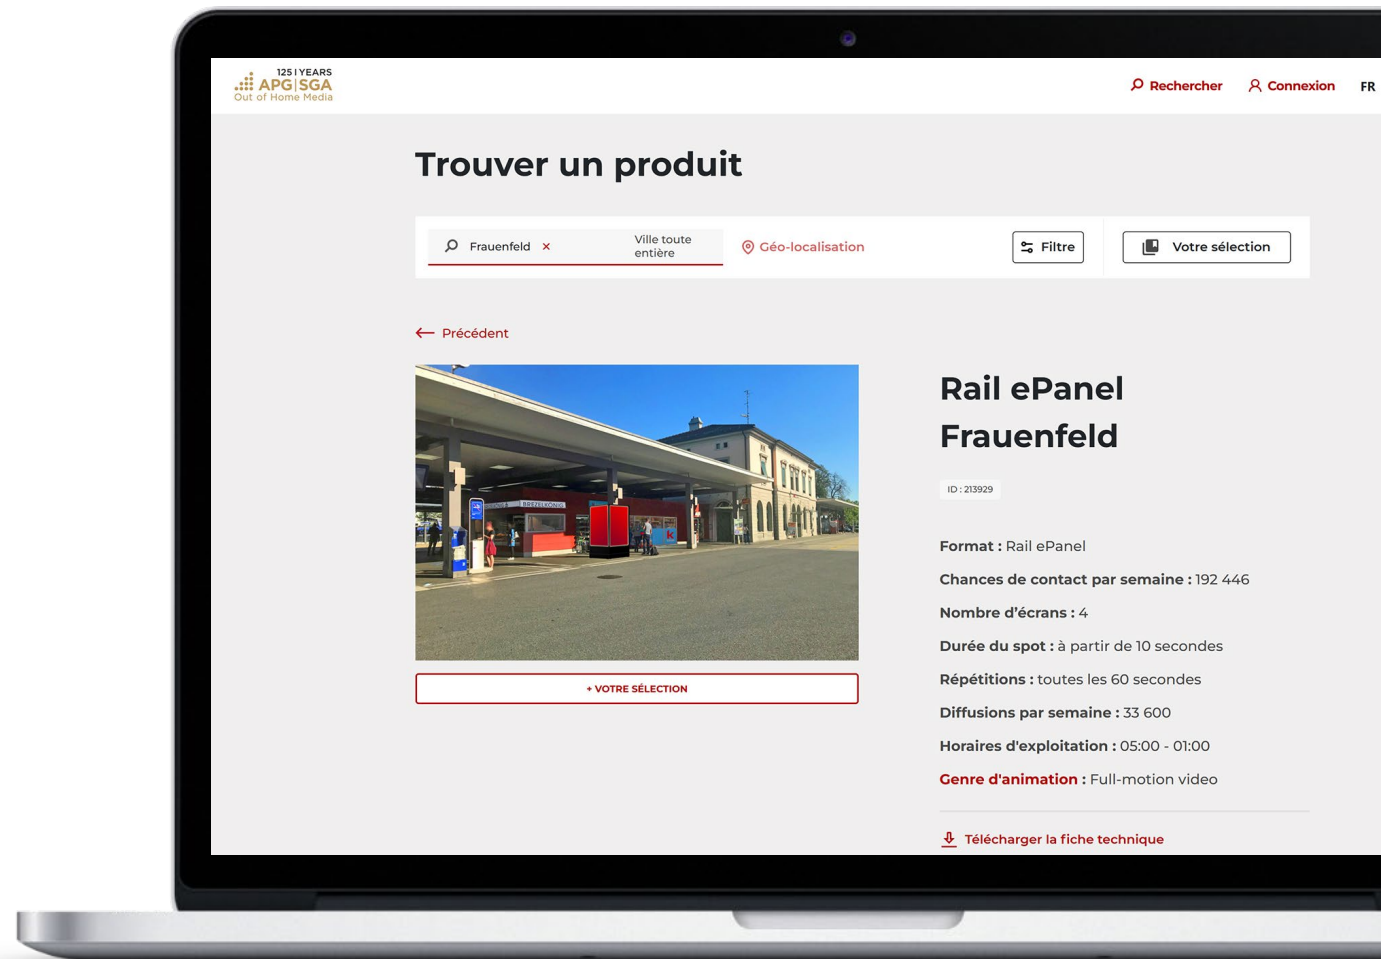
125 I YEARS
APG|SGA
Out of Home Media

Rechercher Connexion FR

Trouver un produit

Frauenfeld ×
Ville toute entière
Géo-localisation
Filtre
Votre sélection

Précédent

BREZELKÖNIG

+ VOTRE SÉLECTION

Rail ePanel Frauenfeld

ID : 213929

Format : Rail ePanel
Chances de contact par semaine : 192 446
Nombre d'écrans : 4
Durée du spot : à partir de 10 secondes
Répétitions : toutes les 60 secondes
Diffusions par semaine : 33 600
Horaires d'exploitation : 05:00 - 01:00
Genre d'animation : Full-motion video

Télécharger la fiche technique